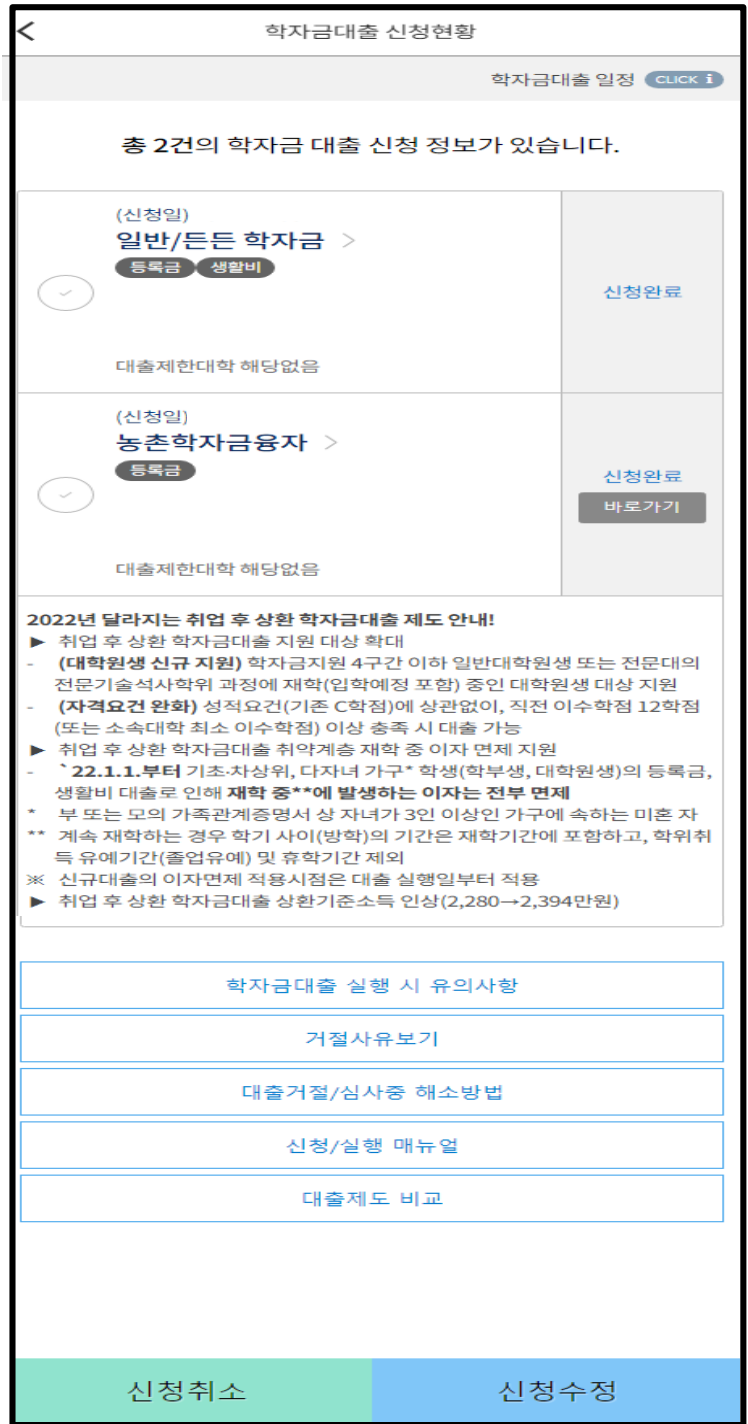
학자금대출 신청현황

학자금대출 일정 CLICK i

총 2건의 학자금 대출 신청 정보가 있습니다.

(신청일)
일반/든든 학자금 >
등록금 생활비
대출제한대학 해당없음
신청완료

(신청일)
농촌학자금융자 >
등록금
대출제한대학 해당없음
신청완료
바로가기

2022년 달라지는 취업 후 상환 학자금대출 제도 안내!
► 취업 후 상환 학자금대출 지원 대상 확대
- (대학원생 신규 지원) 학자금지원 4구간 이하 일반대학원생 또는 전문대의 전문기술석사학위 과정에 재학(입학예정 포함) 중인 대학원생 대상 지원
- (자격요건 완화) 성적요건(기존 C학점)에 상관없이, 직전 이수학점 12학점(또는 소속대학 최소 이수학점) 이상 충족 시 대출 가능
► 취업 후 상환 학자금대출 취약계층 재학 중 이자 면제 지원
- `22.1.1.부터 기초·차상위, 다자녀 가구* 학생(학부생, 대학원생)의 등록금, 생활비 대출로 인해 재학 중**에 발생하는 이자는 전부 면제
* 부 또는 모의 가족관계증명서 상 자녀가 3인 이상인 가구에 속하는 미혼 자
** 계속 재학하는 경우 학기 사이(방학)의 기간은 재학기간에 포함하고, 학위취득 유예기간(졸업유예) 및 휴학기간 제외
※ 신규대출의 이자면제 적용시점은 대출 실행일부터 적용
► 취업 후 상환 학자금대출 상환기준소득 인상(2,280→2,394만원)

학자금대출 실행 시 유의사항
거절사유보기
대출거절/심사중 해소방법
신청/실행 매뉴얼
대출제도 비교

신청취소
신청수정